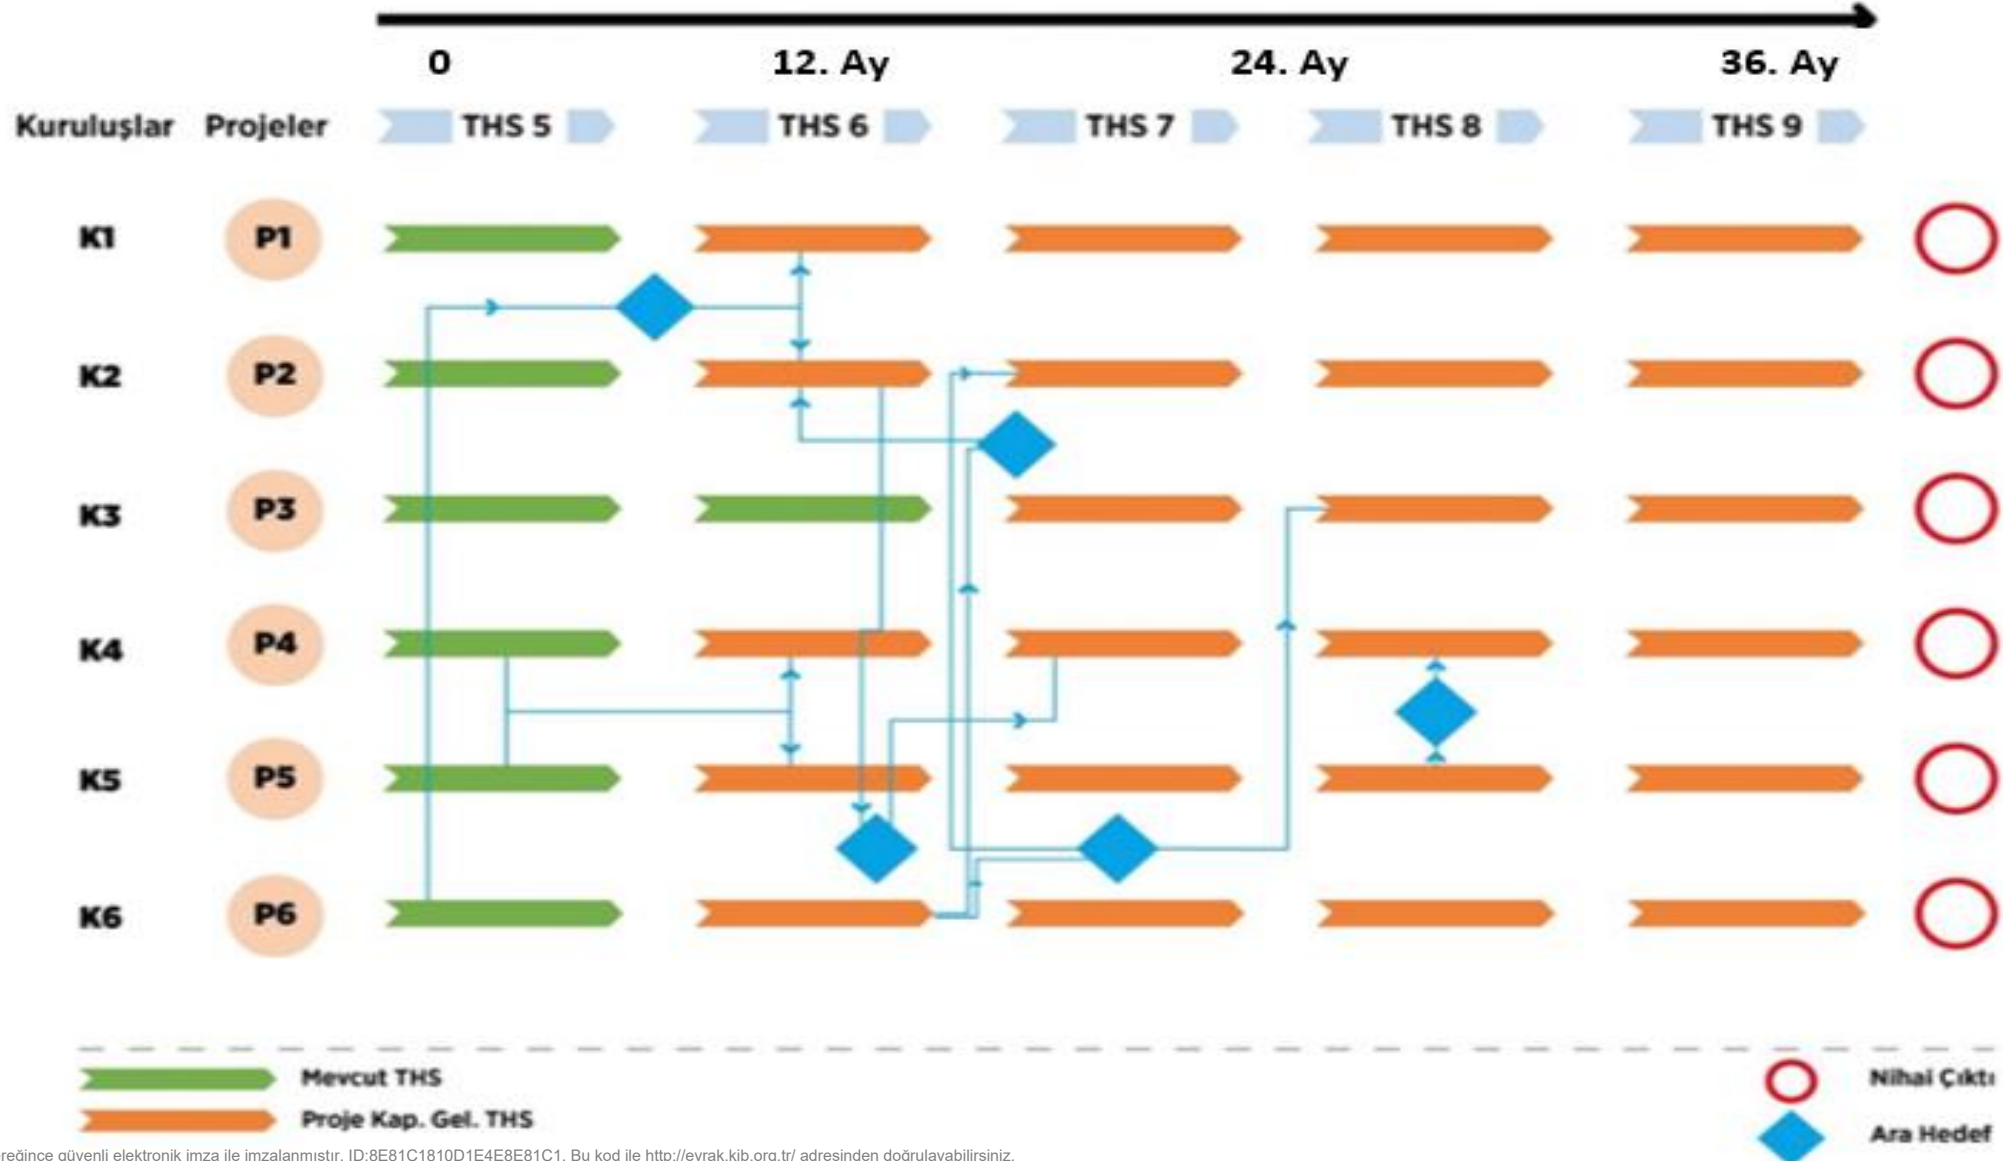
0 12. Ay 24. Ay 36. Ay

Kuruluşlar Projeler THS 5 THS 6 THS 7 THS 8 THS 9

K1 P1

K2 P2

K3 P3

K4 P4

K5 P5

K6 P6

Mevcut THS
Proje Kap. Gel. THS

Nihai Çıktı
Ara Hedef

reğince güvenli elektronik imza ile imzalanmıştır. ID:8E81C1810D1E4E8E81C1, Bu kod ile http://evrak.kib.org.tr/ adresinden doğrulayabilirsiniz.